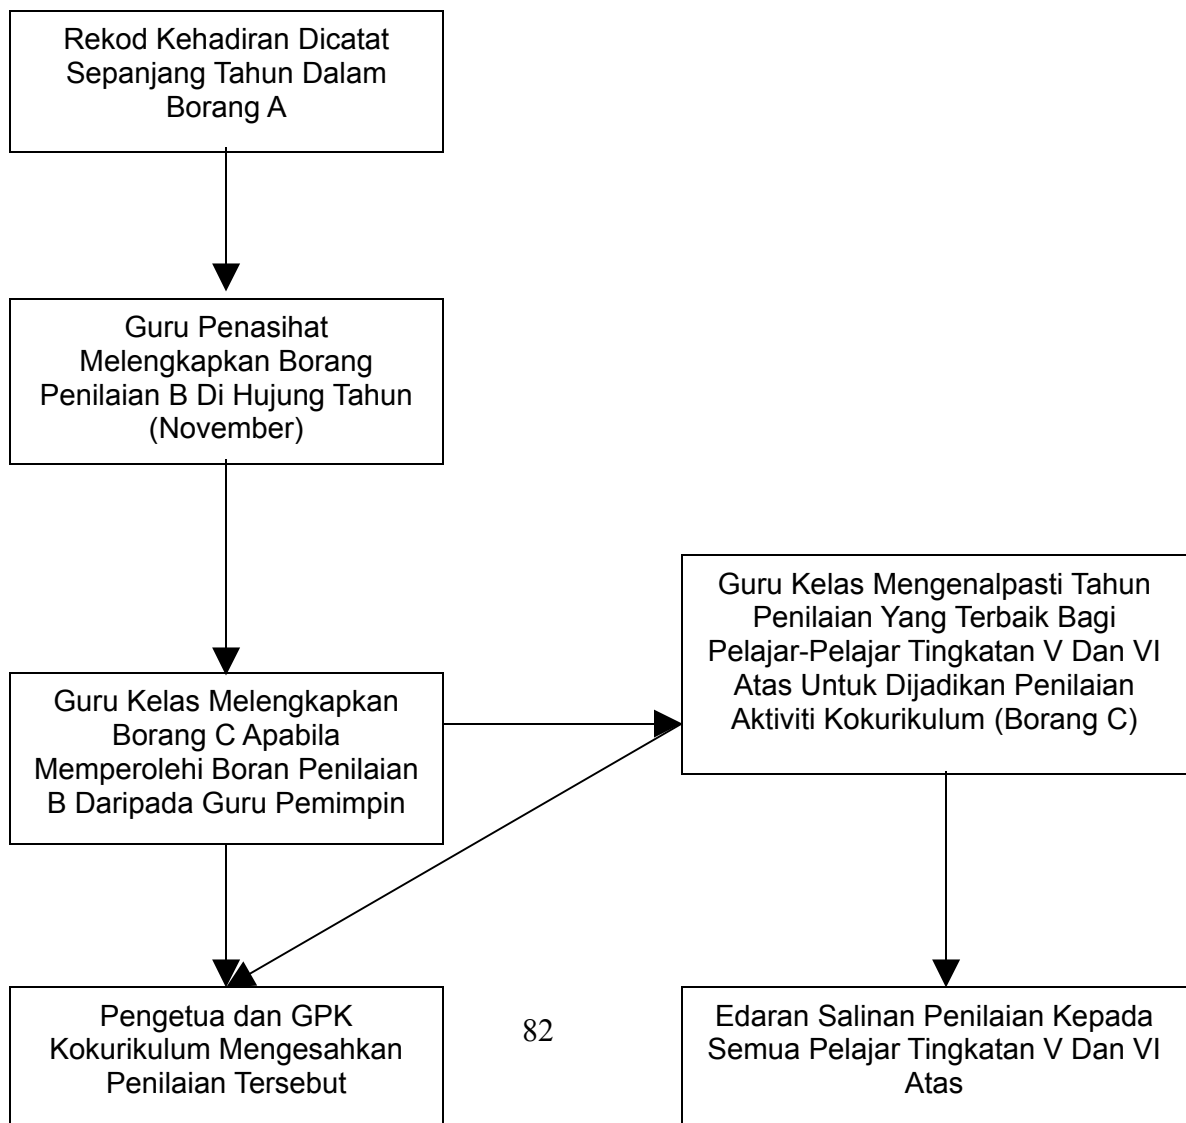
Rekod Kehadiran Dicatat Sepanjang Tahun Dalam Borang A

Guru Penasihat Melengkapkan Borang Penilaian B Di Hujung Tahun (November)

Guru Kelas Melengkapkan Borang C Apabila Memperolehi Boran Penilaian B Daripada Guru Pemimpin

Guru Kelas Mengenalpasti Tahun Penilaian Yang Terbaik Bagi Pelajar-Pelajar Tingkatan V Dan VI Atas Untuk Dijadikan Penilaian Aktiviti Kokurikulum (Borang C)

Pengetua dan GPK Kokurikulum Mengesahkan Penilaian Tersebut

82

Edaran Salinan Penilaian Kepada Semua Pelajar Tingkatan V Dan VI Atas